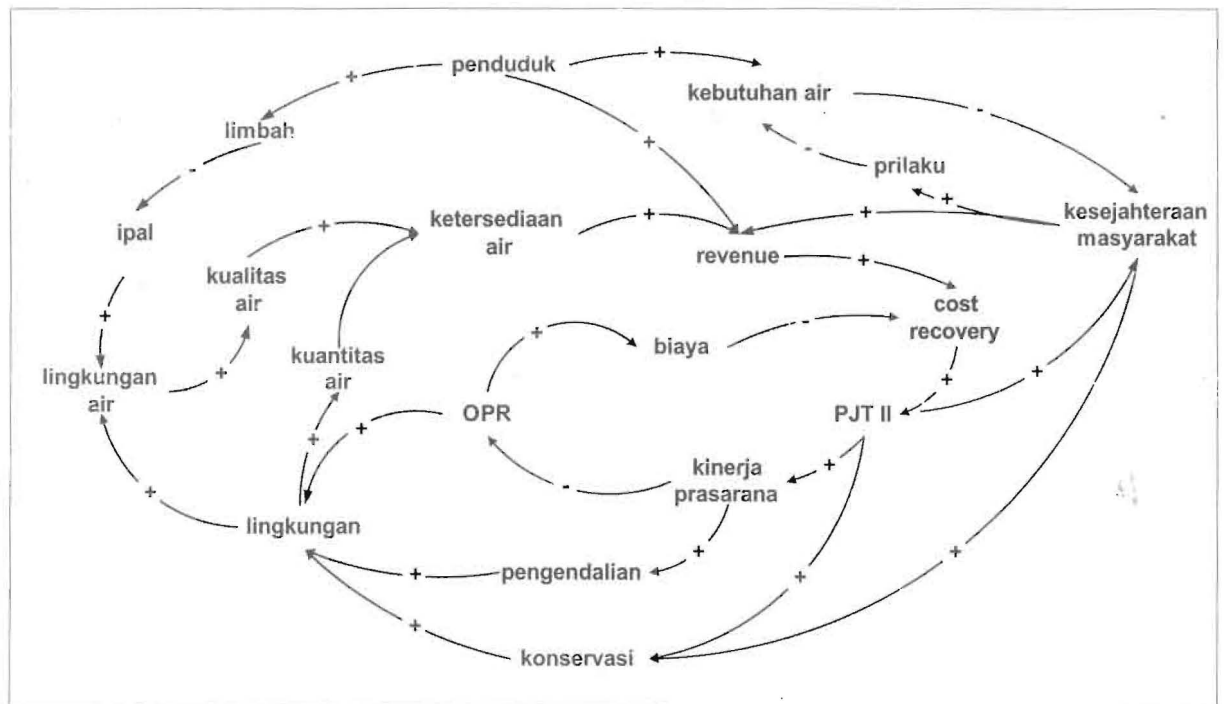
penduduk
+
kebutuhan air
+
limbah
-
-
prilaku
ipal
+
ketersediaan air
+
+
kesejahteraan masyarakat
+
revenue
+
kualitas air
cost recovery
+
-
biaya
+
kuantitas air
+
lingkungan air
+
+
OPR
PJT II
+
+
+
kinerja prasarana
-
+
+
lingkungan
+
pengendalian
+
+
+
konservasi